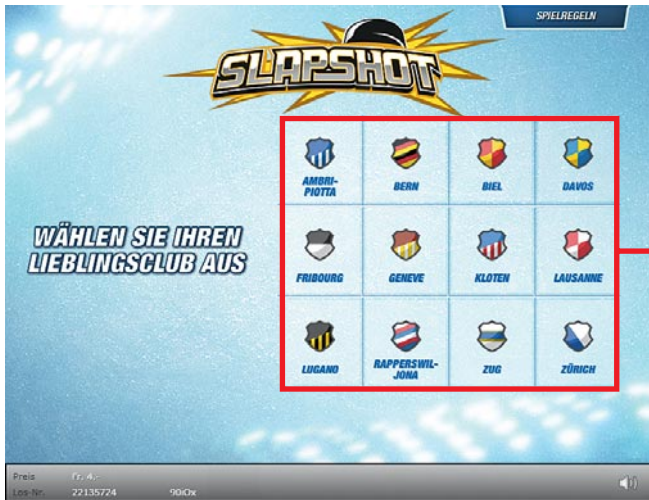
SPIELREGELN

SLAPSHOT

WÄHLEN SIE IHREN LIEBLINGSCLUB AUS

| AMBRI-PIOTTA | BERN | BIEL | DAVOS |
|---|---|---|---|
| FRIBOURG | GENEVE | KLOTEN | LAUSANNE |
| LUGANO | RAPPERSWIL-JONA | ZUG | ZÜRICH |

Preis Fr. 4.-
Los-Nr. 22135724 90iOx